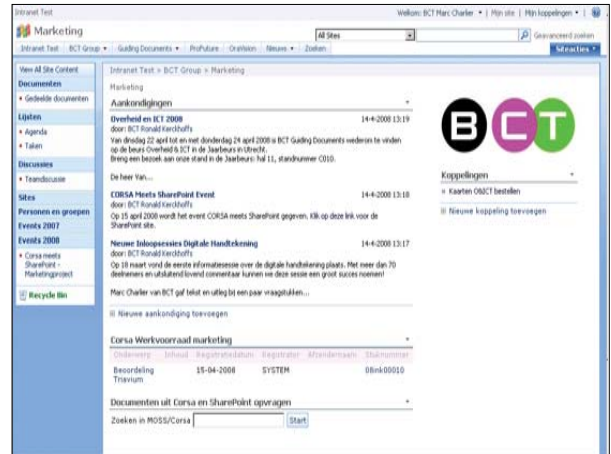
Intranet Test

Welkom: BCT Marc Charlier ▾ | Mijn site | Mijn koppelingen ▾ | ?

Marketing

All Sites

Geavanceerd zoeken

Intranet Test | BCT Group ▾ | Guiding Documents ▾ | ProFuture | OraVision | Nieuws ▾ | Zoeken

Siteacties ▾

View All Site Content

Documenten
• Gedeelde documenten

Lijsten
• Agenda
• Taken

Discussies
• Teamdiscussie

Sites

Personen en groepen

Events 2007

Events 2008
• Corsa meets SharePoint - Marketingproject

Recycle Bin

Intranet Test > BCT Group > Marketing

Marketing

Aankondigingen

Overheid en ICT 2008 14-4-2008 13:19
door: BCT Ronald Kerckhoffs
Van dinsdag 22 april tot en met donderdag 24 april 2008 is BCT Guiding Documents wederom te vinden op de beurs Overheid & ICT in de Jaarbeurs in Utrecht.
Breng een bezoek aan onze stand in de Jaarbeurs: hal 11, standnummer C010.

De heer Van...

CORSA Meets SharePoint Event 14-4-2008 13:18
door: BCT Ronald Kerckhoffs
Op 15 april 2008 wordt het event CORSA meets SharePoint gegeven. Klik op deze link voor de SharePoint site.

Nieuwe Inloopsessies Digitale Handtekening 14-4-2008 13:17
door: BCT Ronald Kerckhoffs
Op 18 maart vond de eerste informatiesessie over de digitale handtekening plaats. Met meer dan 70 deelnemers en uitsluitend lovend commentaar kunnen we deze sessie een groot succes noemen!

Marc Charlier van BCT gaf tekst en uitleg bij een paar vraagstukken....

Nieuwe aankondiging toevoegen

Corsa Werkvoorraad marketing

| Onderwerp | Inhoud | Registratiedatum | Registrator | Afzendernaam | Stuknummer |
|---|---|---|---|---|---|
| Beoordeling Trievium | | 15-04-2008 | SYSTEM | | 08ink00010 |

Documenten uit Corsa en SharePoint opvragen

Zoeken in MOSS/Corsa [ ] Start

BCT

Koppelingen
• Kaarten O&ICT bestellen

Nieuwe koppeling toevoegen